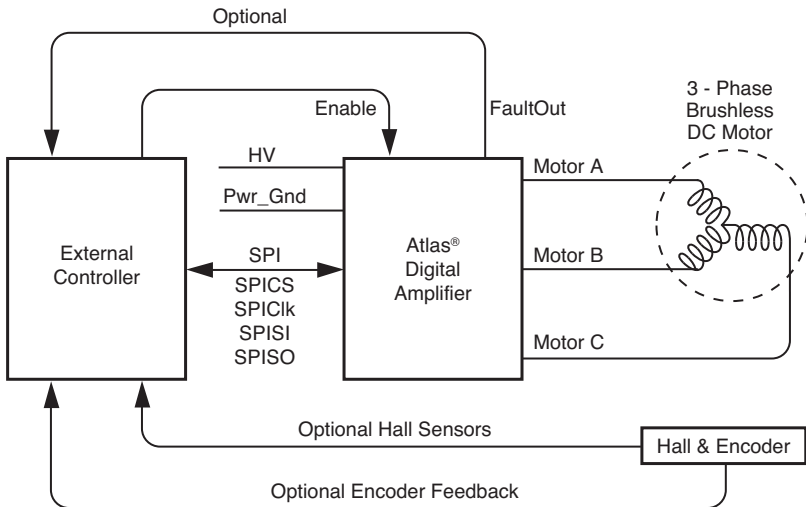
Optional

Enable

FaultOut

3 - Phase Brushless DC Motor

HV

Pwr_Gnd

Motor A

External Controller

SPI
SPICS
SPIClk
SPISI
SPISO

Atlas® Digital Amplifier

Motor B

Motor C

Optional Hall Sensors

Hall & Encoder

Optional Encoder Feedback